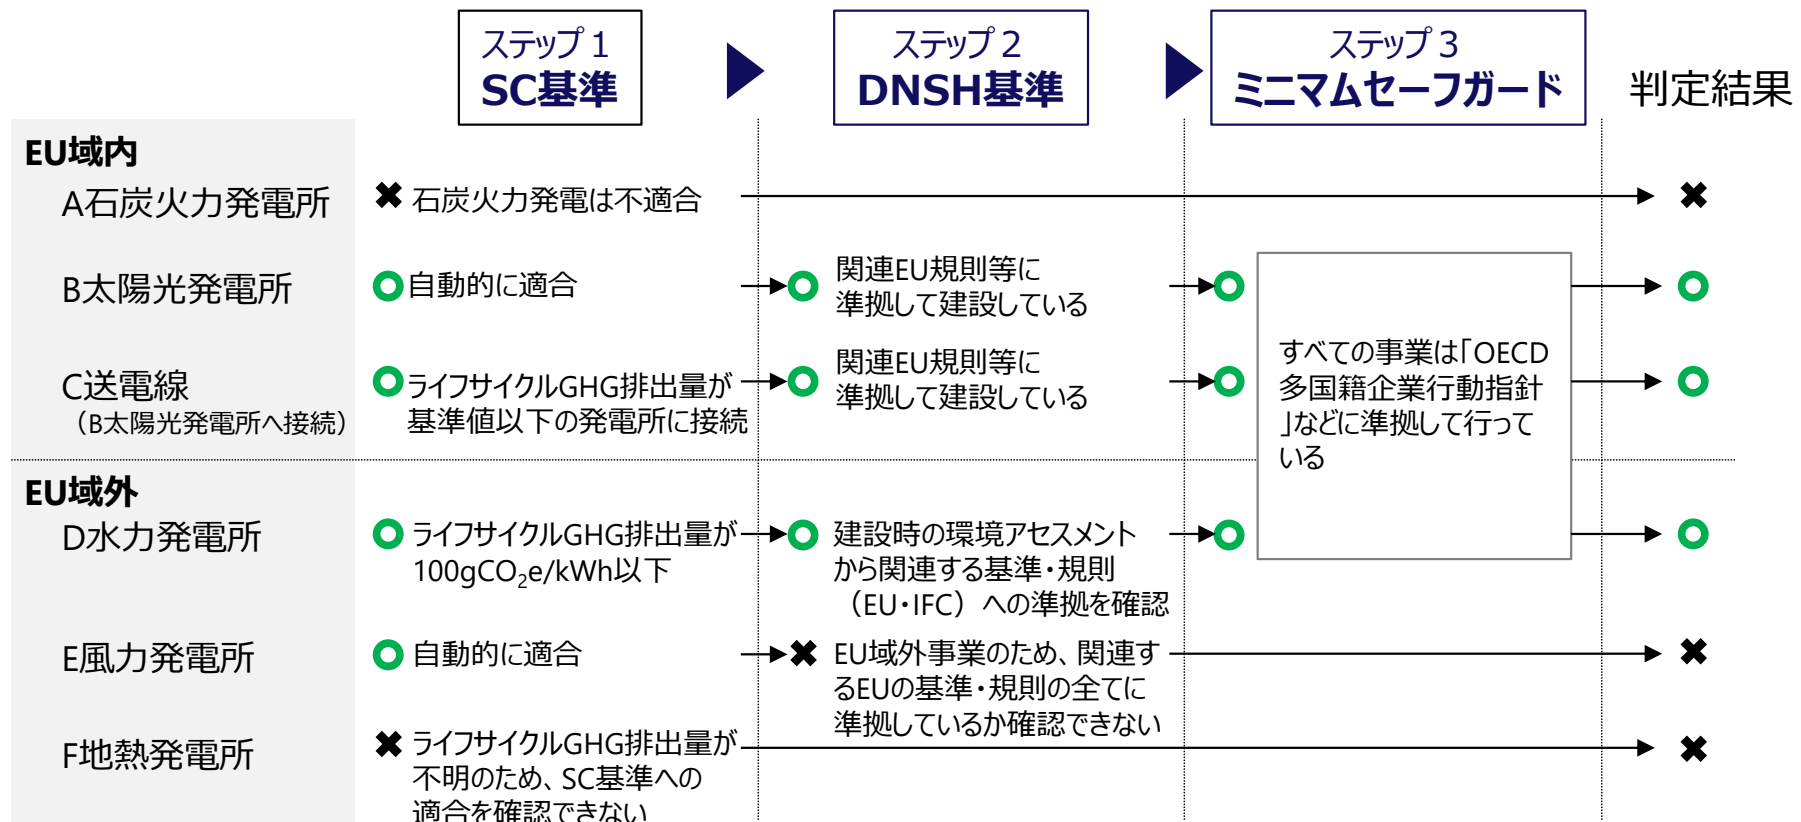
ステップ 1
SC基準

ステップ 2
DNSH基準

ステップ 3
ミニマムセーフガード

判定結果

EU域内

A石炭火力発電所
✖ 石炭火力発電は不適合 ✖

B太陽光発電所
○自動的に適合 ○ 関連EU規則等に準拠して建設している ○ ○

C送電線
（B太陽光発電所へ接続）
○ライフサイクルGHG排出量が基準値以下の発電所に接続 ○ 関連EU規則等に準拠して建設している ○ ○

すべての事業は「OECD多国籍企業行動指針」などに準拠して行っている

EU域外

D水力発電所
○ ライフサイクルGHG排出量が $100gCO_2e/kWh$以下 ○ 建設時の環境アセスメントから関連する基準・規則（EU・IFC）への準拠を確認 ○ ○

E風力発電所
○ 自動的に適合 ✖ EU域外事業のため、関連するEUの基準・規則の全てに準拠しているか確認できない ✖

F地熱発電所
✖ ライフサイクルGHG排出量が不明のため、SC基準への適合を確認できない ✖